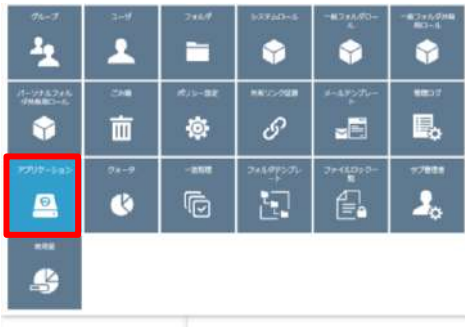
グループ

ユーザ

フォルダ

システムロール

一般フォルダロール

一般フォルダ共有用ロール

パーソナルフォルダ共有用ロール

ごみ箱

ポリシー設定

外部リンク設定

メールテンプレート

監査ログ

アプリケーション

クォータ

一括処理

フォルダテンプレート

ファイルロックー覧

サブ管理者

使用量